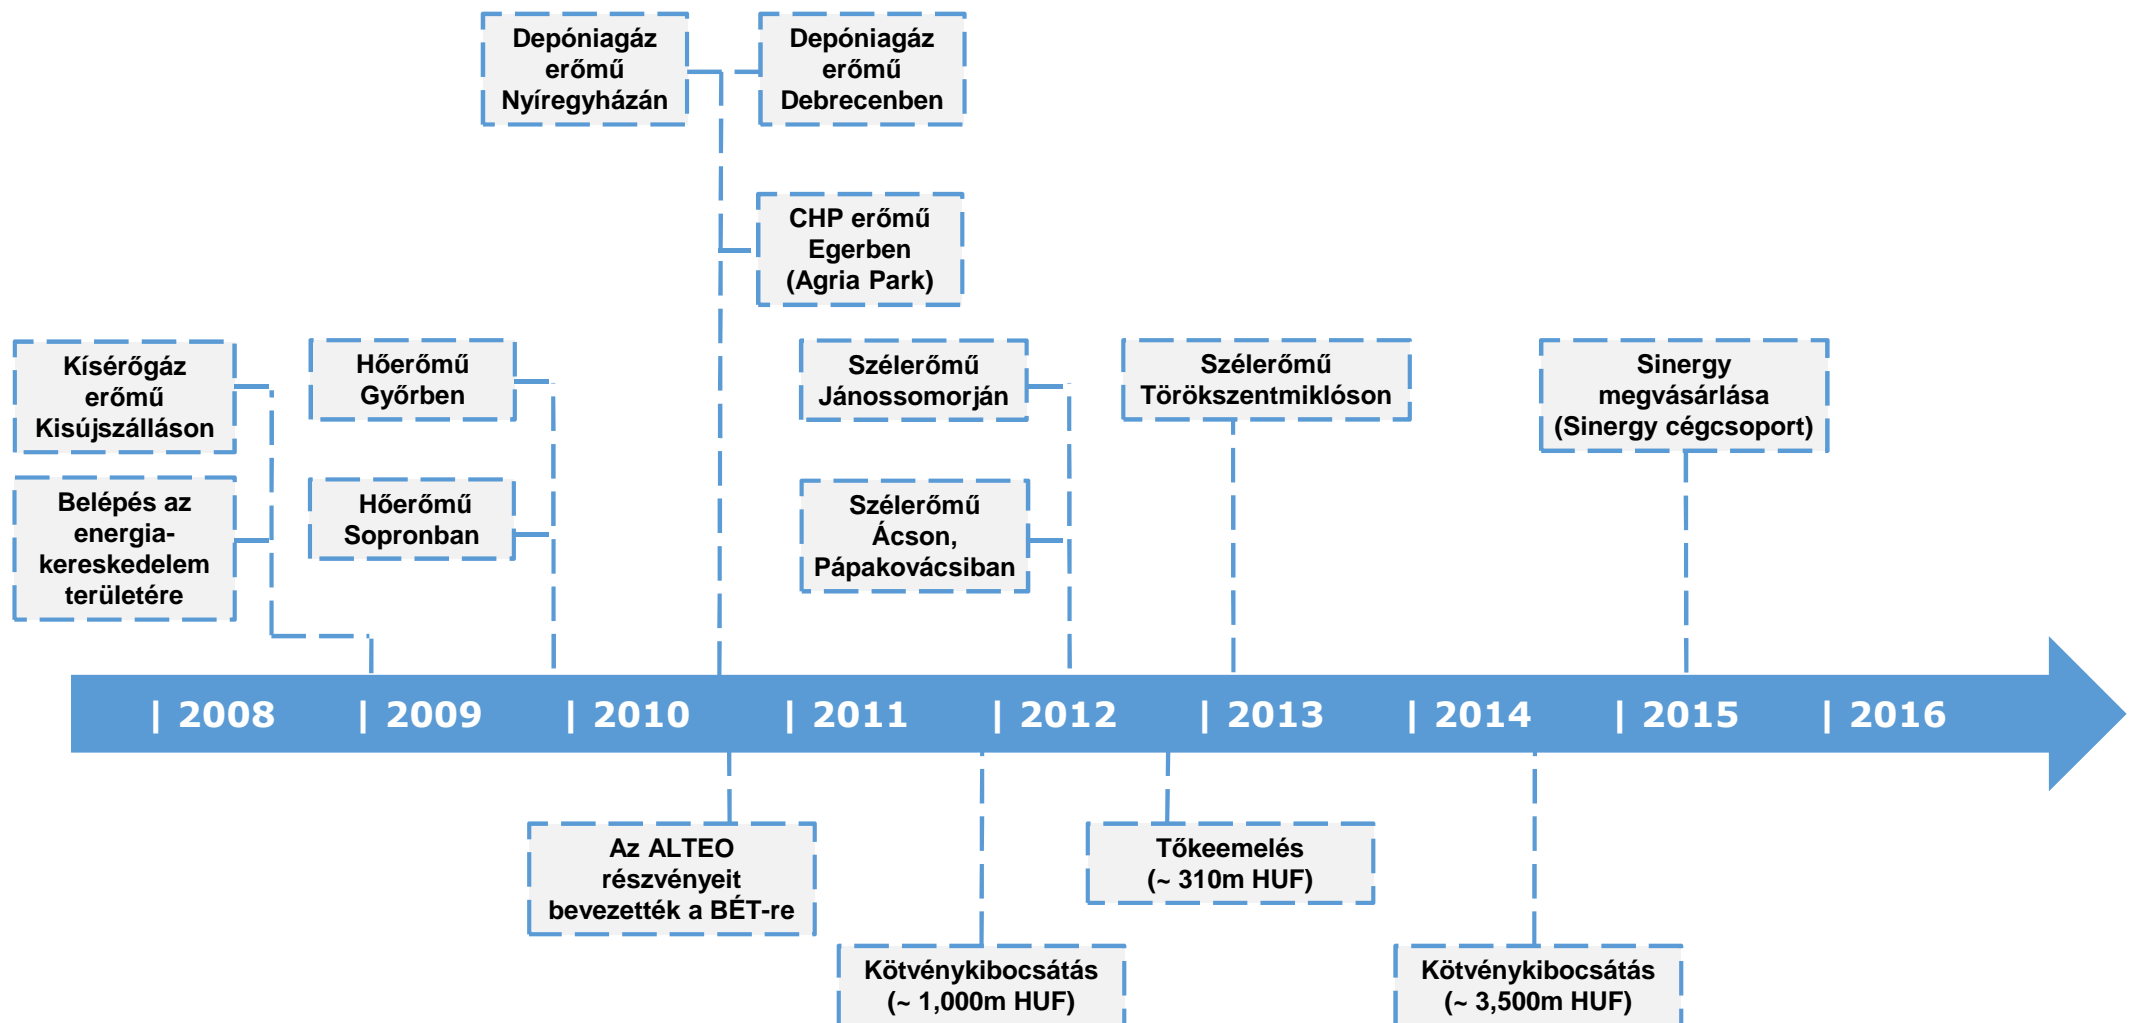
Depóniagáz erőmű Nyíregyházán

Depóniagáz erőmű Debrecenben

CHP erőmű Egerben (Agria Park)

Kísérőgáz erőmű Kisújszálláson

Belépés az energia-kereskedelem területére

Hőerőmű Győrben

Hőerőmű Sopronban

Szélerőmű Jánossomorján

Szélerőmű Ácson, Pápakovácsiban

Szélerőmű Törökszentmiklóson

Sinergy megvásárlása (Sinergy cégcsoport)

| 2008 | 2009 | 2010 | 2011 | 2012 | 2013 | 2014 | 2015 | 2016

Az ALTEO részvényeit bevezették a BÉT-re

Kötvénykibocsátás (~ 1,000m HUF)

Tőkeemelés (~ 310m HUF)

Kötvénykibocsátás (~ 3,500m HUF)